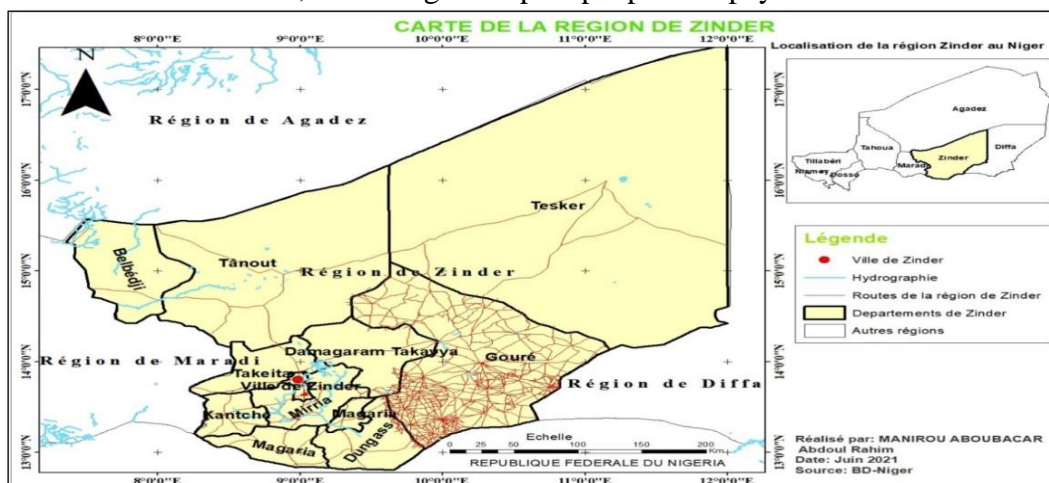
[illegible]

CARTE DE LA REGION DE ZINDER

8°0'0"E 9°0'0"E 10°0'0"E 11°0'0"E 12°0'0"E

N

17°0'0"N 16°0'0"N 15°0'0"N 14°0'0"N 13°0'0"N

Région de Agadez

Tesker

Belbédji

Tânout

Région de Zinder

Région de Maradi

Damagaram Takaya

Gouré

Takeita

Ville de Zinder

Région de Diffa

Kantché

Mirria

Magaria

Magaria

Dungass

Echelle

0 25 50 100 150 200 Km

REPUBLIQUE FEDERALE DU NIGERIA

Localisation de la région Zinder au Niger

Agadez

Tahoua

Tillabéri

Niamey

Dosso

Maradi

Zinder

Diffa

Légende

Ville de Zinder

Hydrographie

Routes de la région de Zinder

Departements de Zinder

Autres régions

Réalisé par: MANIROU ABOUBACAR Abdoul Rahim
Date: Juin 2021
Source: BD-Niger